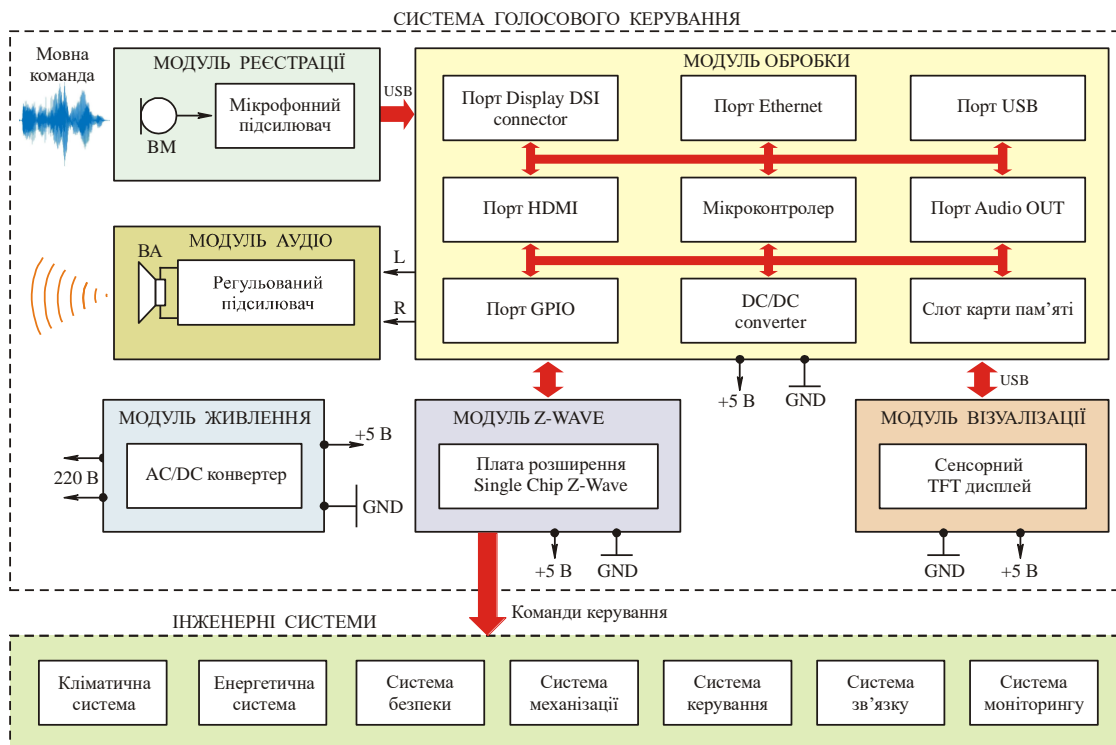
СИСТЕМА ГОЛОСОВОГО КЕРУВАННЯ

Мовна команда

МОДУЛЬ РЕЄСТРАЦІЇ

BM

Мікрофонний підсилювач

USB

МОДУЛЬ ОБРОБКИ

Порт Display DSI connector

Порт Ethernet

Порт USB

Порт HDMI

Мікроконтролер

Порт Audio OUT

Порт GPIO

DC/DC converter

Слот карти пам'яті

МОДУЛЬ АУДІО

BA

Регульований підсилювач

L

R

+5 В

GND

USB

МОДУЛЬ ЖИВЛЕННЯ

220 В

AC/DC конвертер

+5 В

GND

МОДУЛЬ Z-WAVE

Плата розширення Single Chip Z-Wave

+5 В

GND

МОДУЛЬ ВІЗУАЛІЗАЦІЇ

Сенсорний TFT дисплей

GND

+5 В

Команди керування

ІНЖЕНЕРНІ СИСТЕМИ

Кліматична система

Енергетична система

Система безпеки

Система механізації

Система керування

Система зв'язку

Система моніторингу